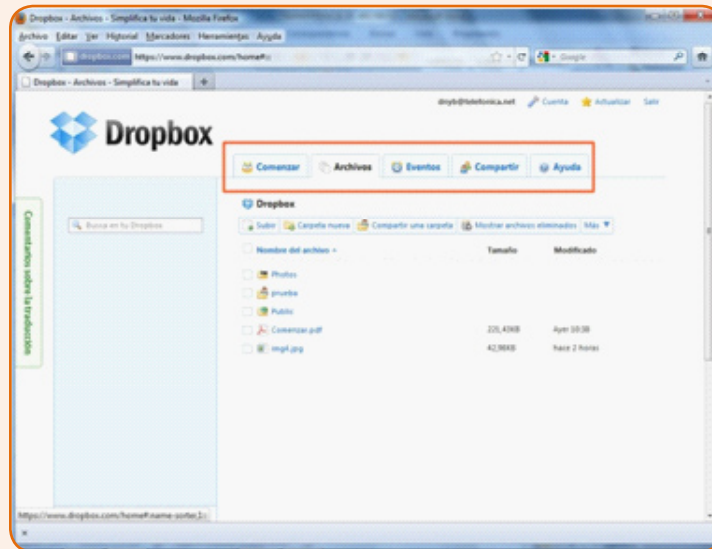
Dropbox - Archivos - Simplifica tu vida - Mozilla Firefox

Archivo Editar Ver Historial Marcadores Herramientas Ayuda

dropbox.com https://www.dropbox.com/home#

Google

Dropbox - Archivos - Simplifica tu vida +

dnyb@telefonica.net Cuenta Actualizar Salir

Dropbox

Comenzar Archivos Eventos Compartir Ayuda

Comentarios sobre la traducción

Busca en tu Dropbox

Dropbox

Subir Carpeta nueva Compartir una carpeta Mostrar archivos eliminados Más

| Nombre del archivo | Tamaño | Modificado |
|---|---|---|
| Photos | | |
| prueba | | |
| Public | | |
| Comenzar.pdf | 221,43KB | Ayer 10:38 |
| img4.jpg | 42,98KB | hace 2 horas |

https://www.dropbox.com/home#:name-sorter:1: